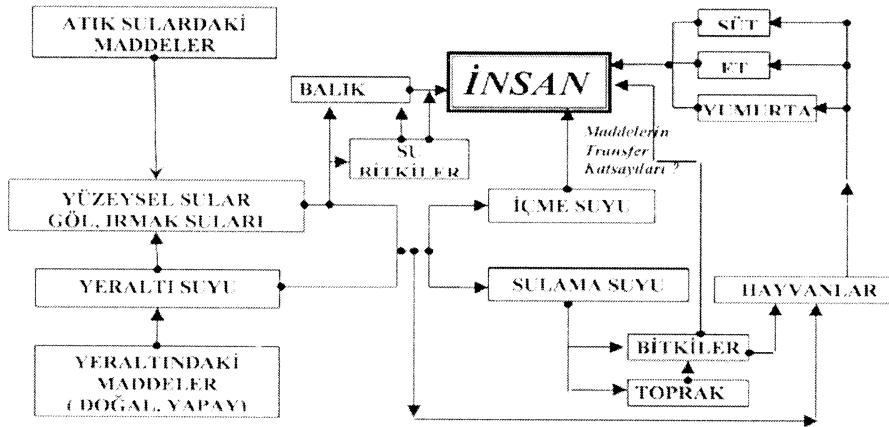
ATIK SULARDAKİ MADDELER

İNSAN

SÜT

ET

YUMURTA

BALIK

SU BİTKİLER

Maddelerin Transfer Katsayıları ?

YÜZEYSEL SULAR GÖL, IRMAK SULARI

İÇME SUYU

YERALTI SUYU

SULAMA SUYU

HAYVANLAR

BİTKİLER

YERALTINDAKİ MADDELER (DOĞAL, YAPAY)

TOPRAK